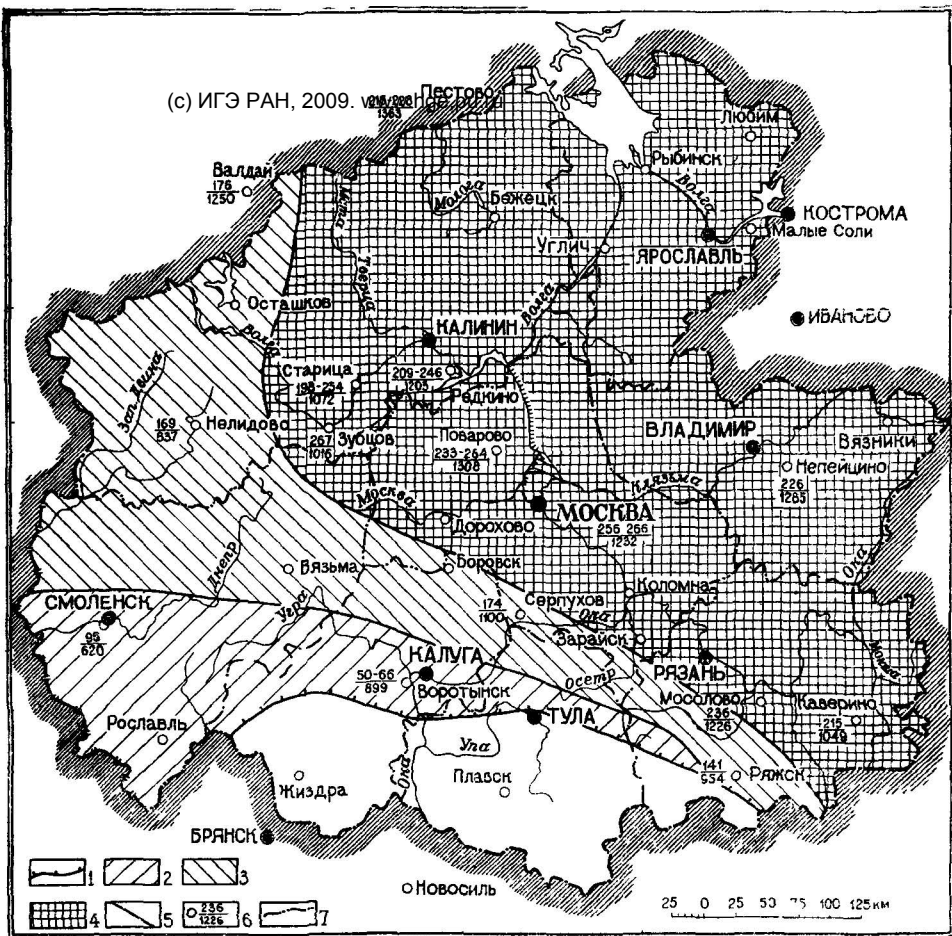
(c) ИГЭ РАН, 2009. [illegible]

Пестово
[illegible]
1363

Любим
Рыбинск
Волга
Молога
Бежецк
КОСТРОМА
Малые Соли
Углич
ЯРОСЛАВЛЬ
Валдай
$\frac{176}{1250}$
Мста
Тверца
Осташков
Волга
Вазуза
КАЛИНИН
ИВАНОВО
Старица
$\frac{198-254}{1072}$
$\frac{209-246}{1205}$
Редкино
Зап. Двина
$\frac{169}{837}$
Нелидово
$\frac{267}{1016}$
Зубцов
Поварово
$\frac{233-264}{1308}$
ВЛАДИМИР
Вязники
Непейцино
$\frac{226}{1285}$
Клязьма
МОСКВА
$\frac{256-266}{1232}$
Москва
Дорохово
Днепр
Вязьма
Боровск
Ока
СМОЛЕНСК
$\frac{95}{620}$
Угра
$\frac{174}{1100}$
Серпухов
Коломна
Ока
Зарайск
КАЛУГА
$\frac{50-66}{899}$
Воротынск
РЯЗАНЬ
Осетр
Мосолово
$\frac{236}{1226}$
Каверино
$\frac{215}{1049}$
Мокша
Рославль
ТУЛА
Упа
Плавск
Ока
Жиздра
$\frac{141}{654}$
Ряжск
БРЯНСК
1
2
3
4
5
$\frac{236}{1226}$ 6
7
Новосиль
25 0 25 50 75 100 125 км